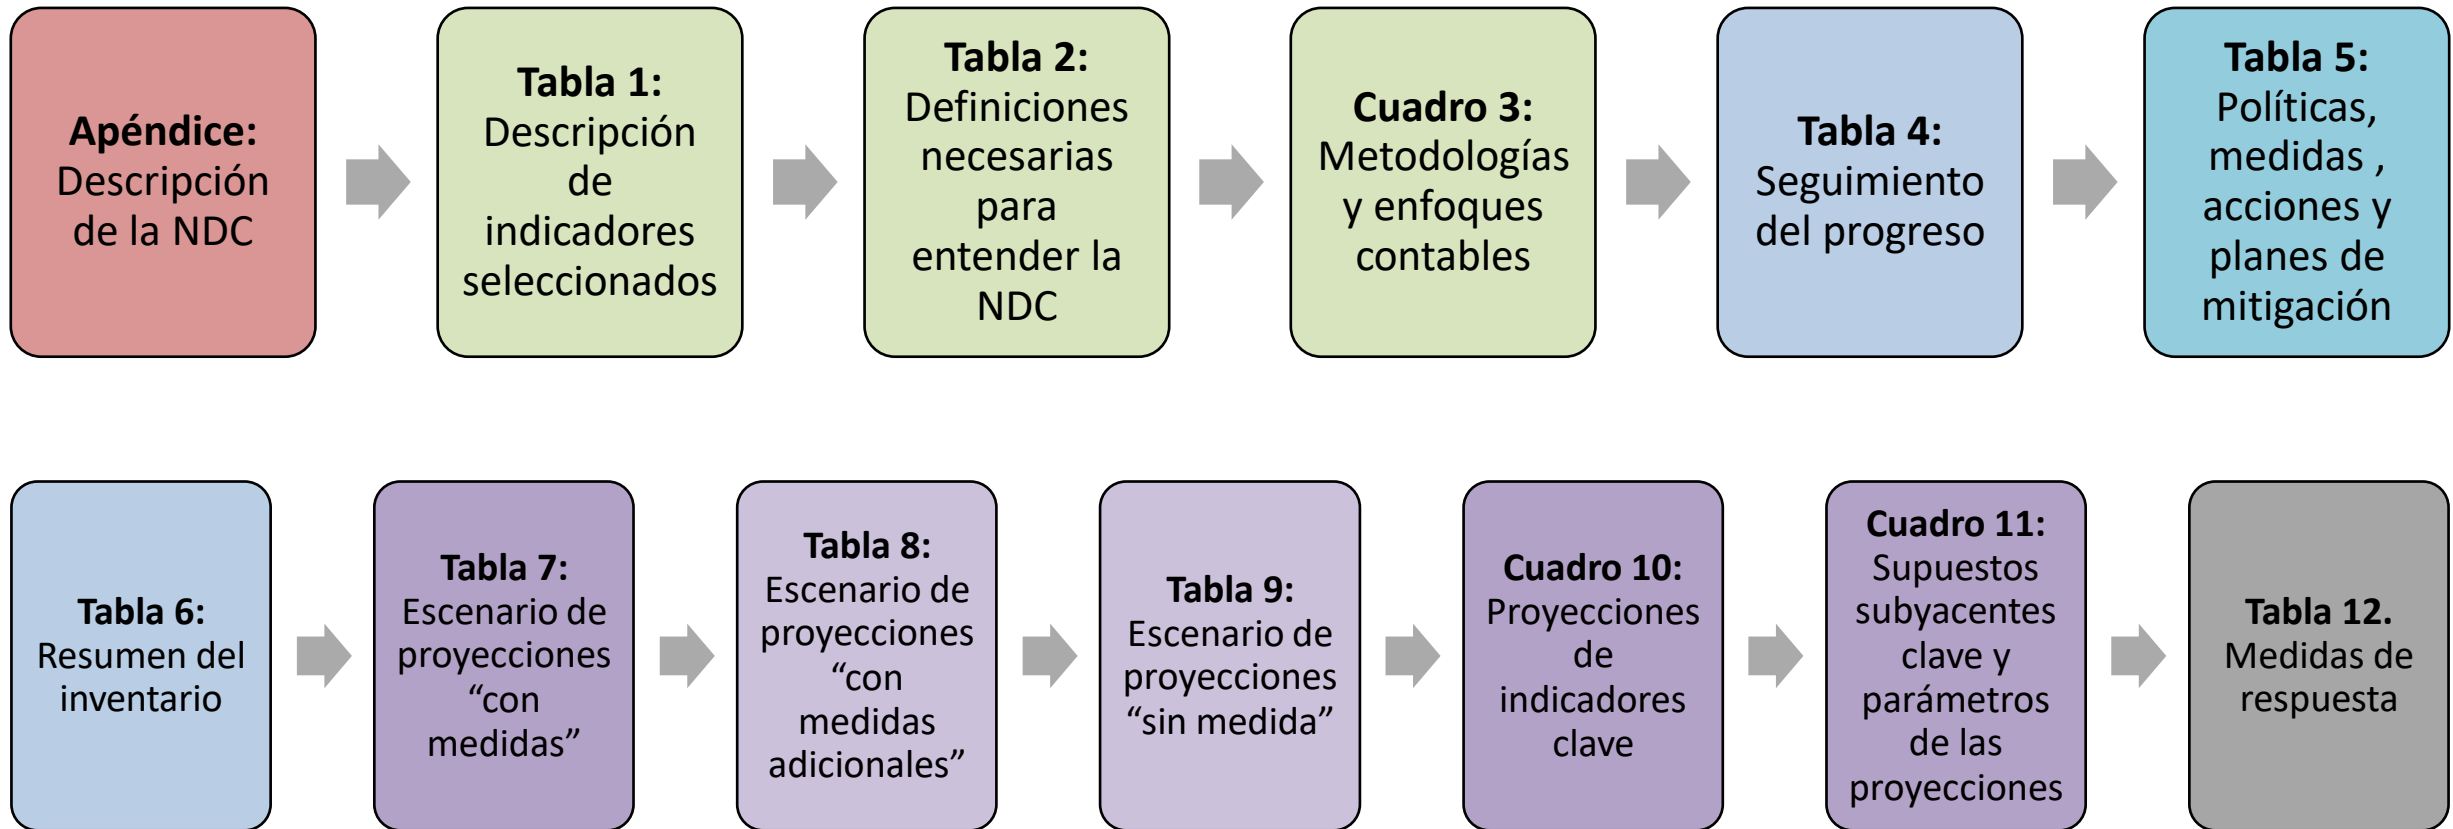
**Apéndice:** Descripción de la NDC

**Tabla 1:** Descripción de indicadores seleccionados

**Tabla 2:** Definiciones necesarias para entender la NDC

**Cuadro 3:** Metodologías y enfoques contables

**Tabla 4:** Seguimiento del progreso

**Tabla 5:** Políticas, medidas , acciones y planes de mitigación

**Tabla 6:** Resumen del inventario

**Tabla 7:** Escenario de proyecciones “con medidas”

**Tabla 8:** Escenario de proyecciones “con medidas adicionales”

**Tabla 9:** Escenario de proyecciones “sin medida”

**Cuadro 10:** Proyecciones de indicadores clave

**Cuadro 11:** Supuestos subyacentes clave y parámetros de las proyecciones

**Tabla 12.** Medidas de respuesta